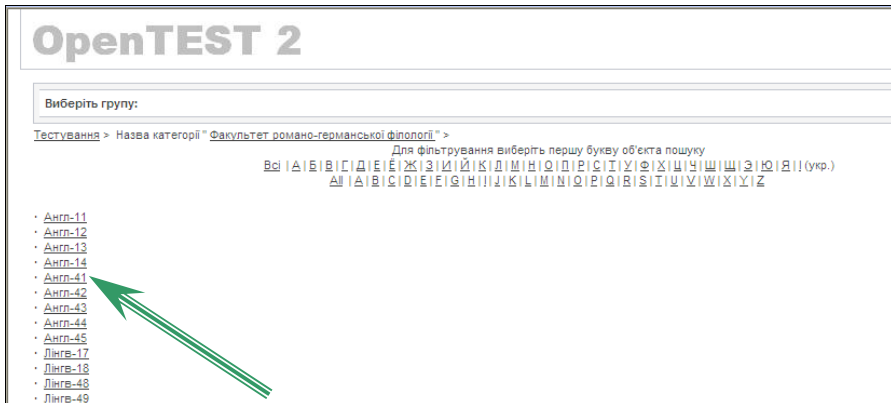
OpenTEST 2

Виберіть групу:

Тестування > Назва категорії " Факультет романо-германської філології." >

Для фільтрування виберіть першу букву об'єкта пошуку
Всі | А | Б | В | Г | Ґ | Д | Е | Є | Ж | З | И | І | Ї | Й | К | Л | М | Н | О | П | Р | С | Т | У | Ф | Х | Ц | Ч | Ш | Щ | Э | Ю | Я | ! (укр.)
All | A | B | C | D | E | F | G | H | I | J | K | L | M | N | O | P | Q | R | S | T | U | V | W | X | Y | Z

· Англ-11
· Англ-12
· Англ-13
· Англ-14
· Англ-41
· Англ-42
· Англ-43
· Англ-44
· Англ-45
· Лінгв-17
· Лінгв-18
· Лінгв-48
· Лінгв-49